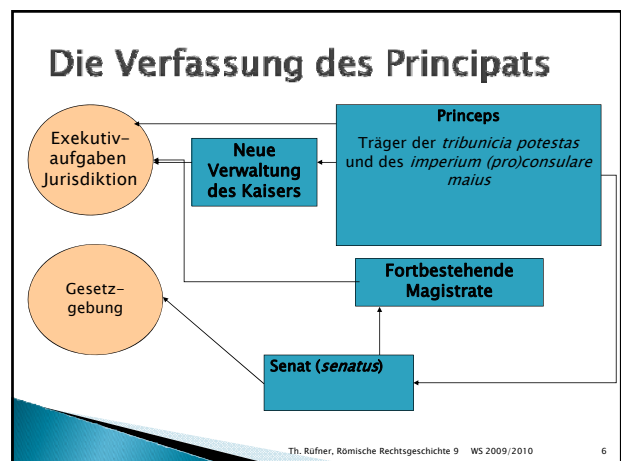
Die Verfassung des Principats

Exekutivaufgaben Jurisdiktion

Neue Verwaltung des Kaisers

Princeps

Träger der *tribunicia potestas* und des *imperium (pro)consulare maius*

Gesetzgebung

Fortbestehende Magistrate

Senat (*senatus*)

Th. Rüfner, Römische Rechtsgeschichte 9 WS 2009/2010 6